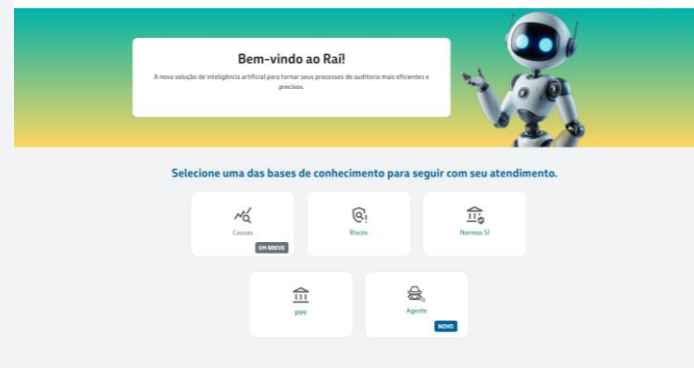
Bem-vindo ao Raí!

A nova solução de inteligência artificial para tornar seus processos de auditoria mais eficientes e precisos.

Selecione uma das bases de conhecimento para seguir com seu atendimento.

Causas
EM BREVE

Riscos

Normas SI

gepp

Agente
NOVO